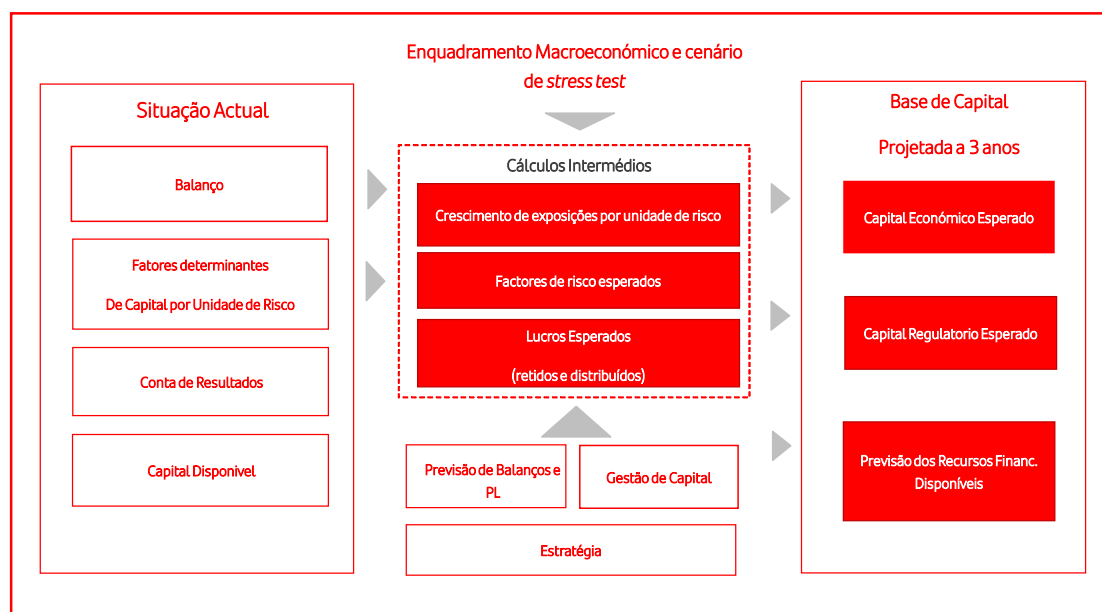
Enquadramento Macroeconómico e cenário de *stress test*

Situação Actual

Balanço

Fatores determinantes

De Capital por Unidade de Risco

Conta de Resultados

Capital Disponivel

Cálculos Intermédios

Crescimento de exposições por unidade de risco

Factores de risco esperados

Lucros Esperados

(retidos e distribuídos)

Previsão de Balanços e PL

Gestão de Capital

Estratégia

Base de Capital

Projetada a 3 anos

Capital Económico Esperado

Capital Regulatorio Esperado

Previsão dos Recursos Financ. Disponíveis